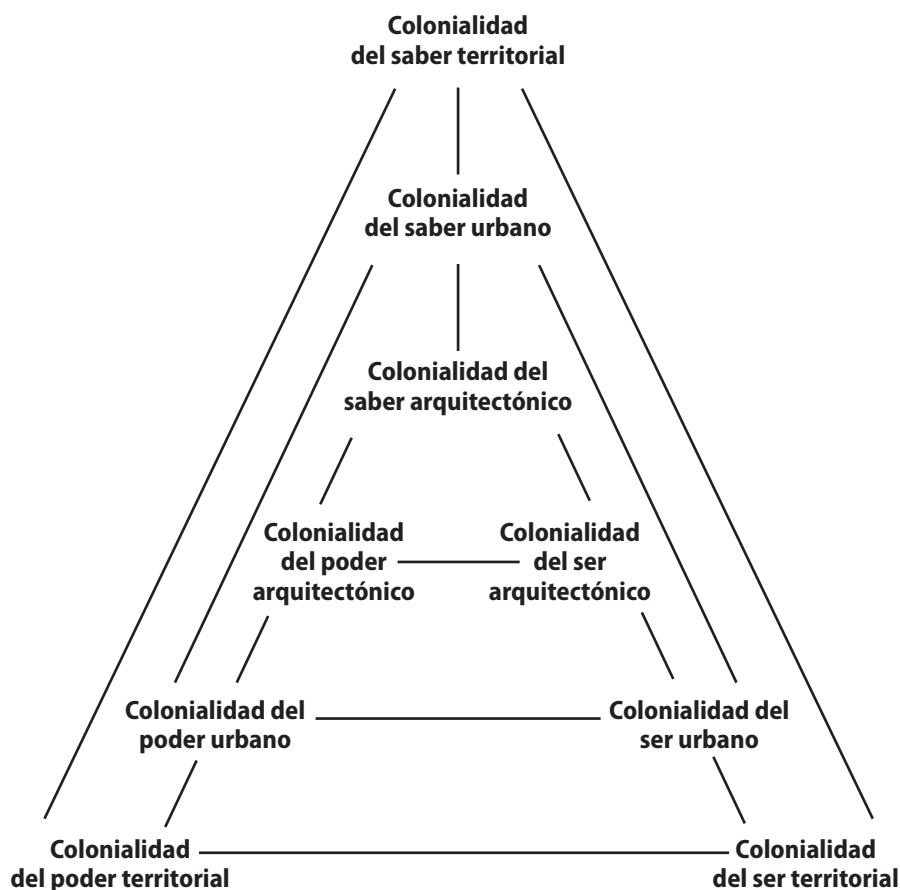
Colonialidad del saber territorial

Colonialidad del saber urbano

Colonialidad del saber arquitectónico

Colonialidad del poder arquitectónico

Colonialidad del ser arquitectónico

Colonialidad del poder urbano

Colonialidad del ser urbano

Colonialidad del poder territorial

Colonialidad del ser territorial